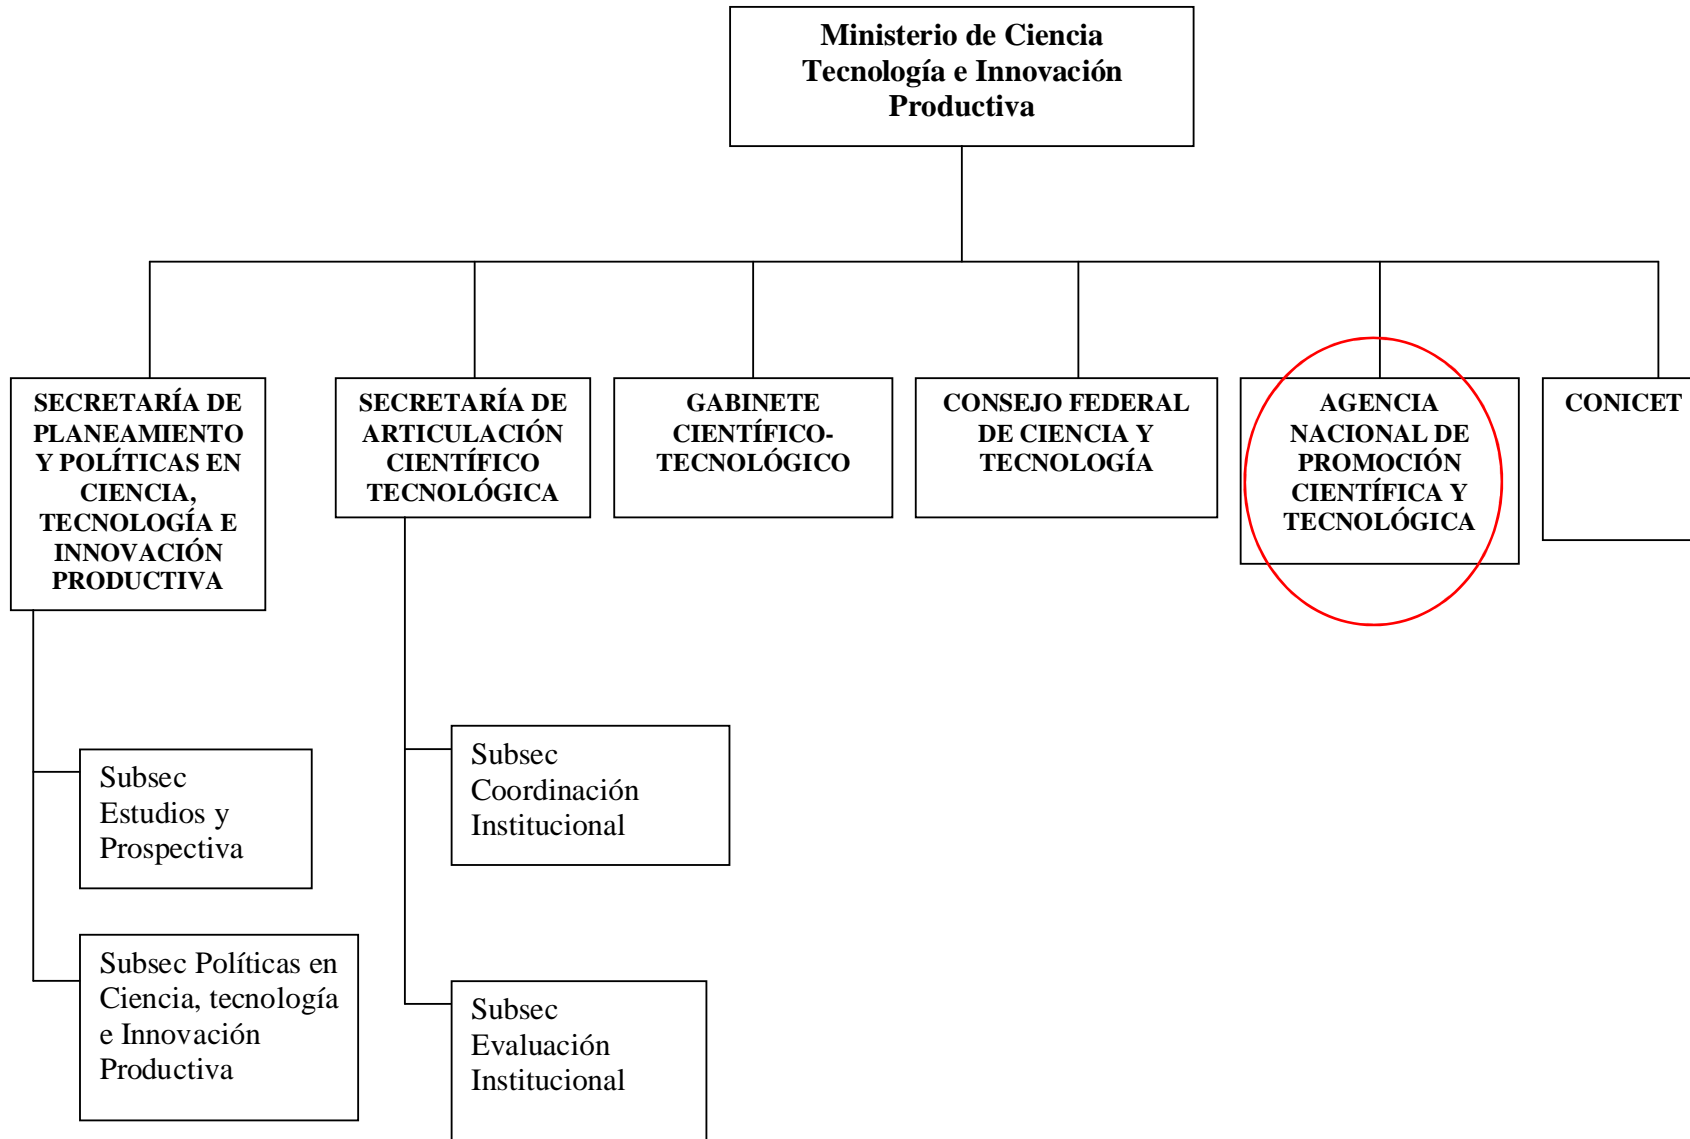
Ministerio de Ciencia Tecnología e Innovación Productiva

SECRETARÍA DE PLANEAMIENTO Y POLÍTICAS EN CIENCIA, TECNOLOGÍA E INNOVACIÓN PRODUCTIVA

SECRETARÍA DE ARTICULACIÓN CIENTÍFICO TECNOLÓGICA

GABINETE CIENTÍFICO-TECNOLÓGICO

CONSEJO FEDERAL DE CIENCIA Y TECNOLOGÍA

AGENCIA NACIONAL DE PROMOCIÓN CIENTÍFICA Y TECNOLÓGICA

CONICET

Subsec Estudios y Prospectiva

Subsec Políticas en Ciencia, tecnología e Innovación Productiva

Subsec Coordinación Institucional

Subsec Evaluación Institucional